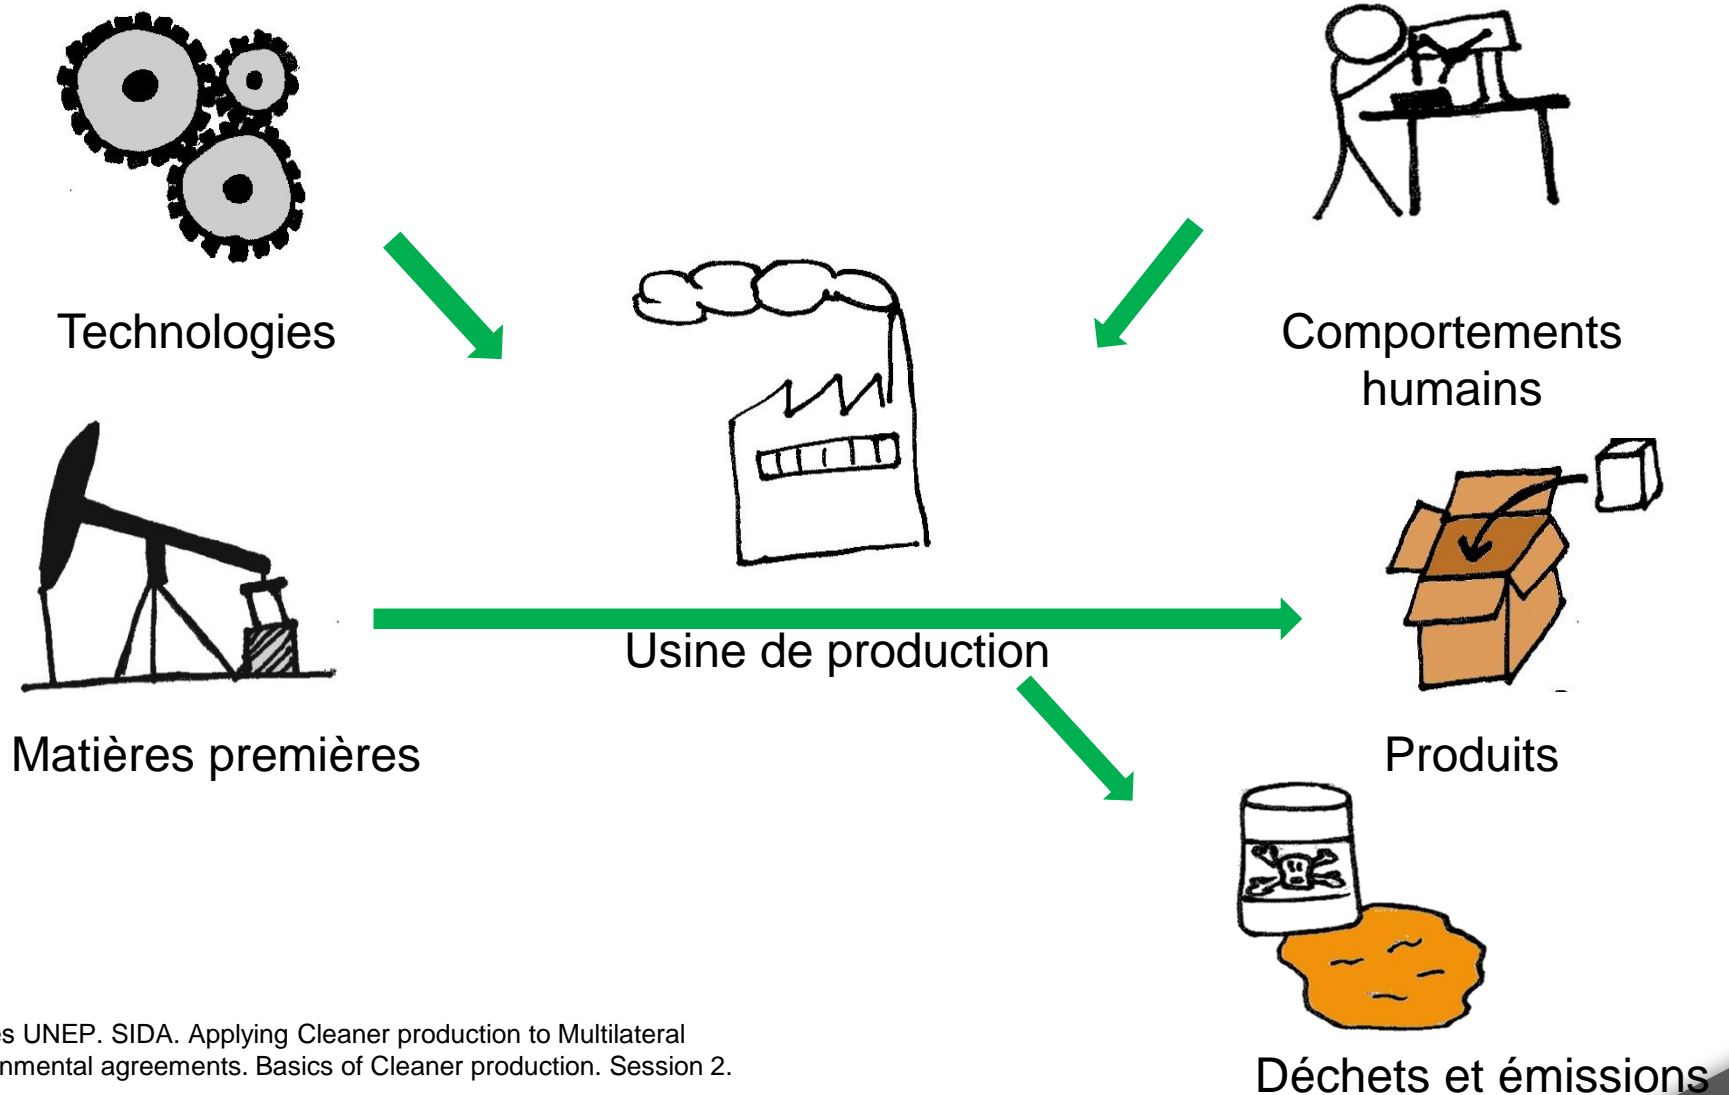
Technologies

Comportements humains

Matières premières

Usine de production

Produits

Déchets et émissions

es UNEP. SIDA. Applying Cleaner production to Multilateral nmental agreements. Basics of Cleaner production. Session 2.